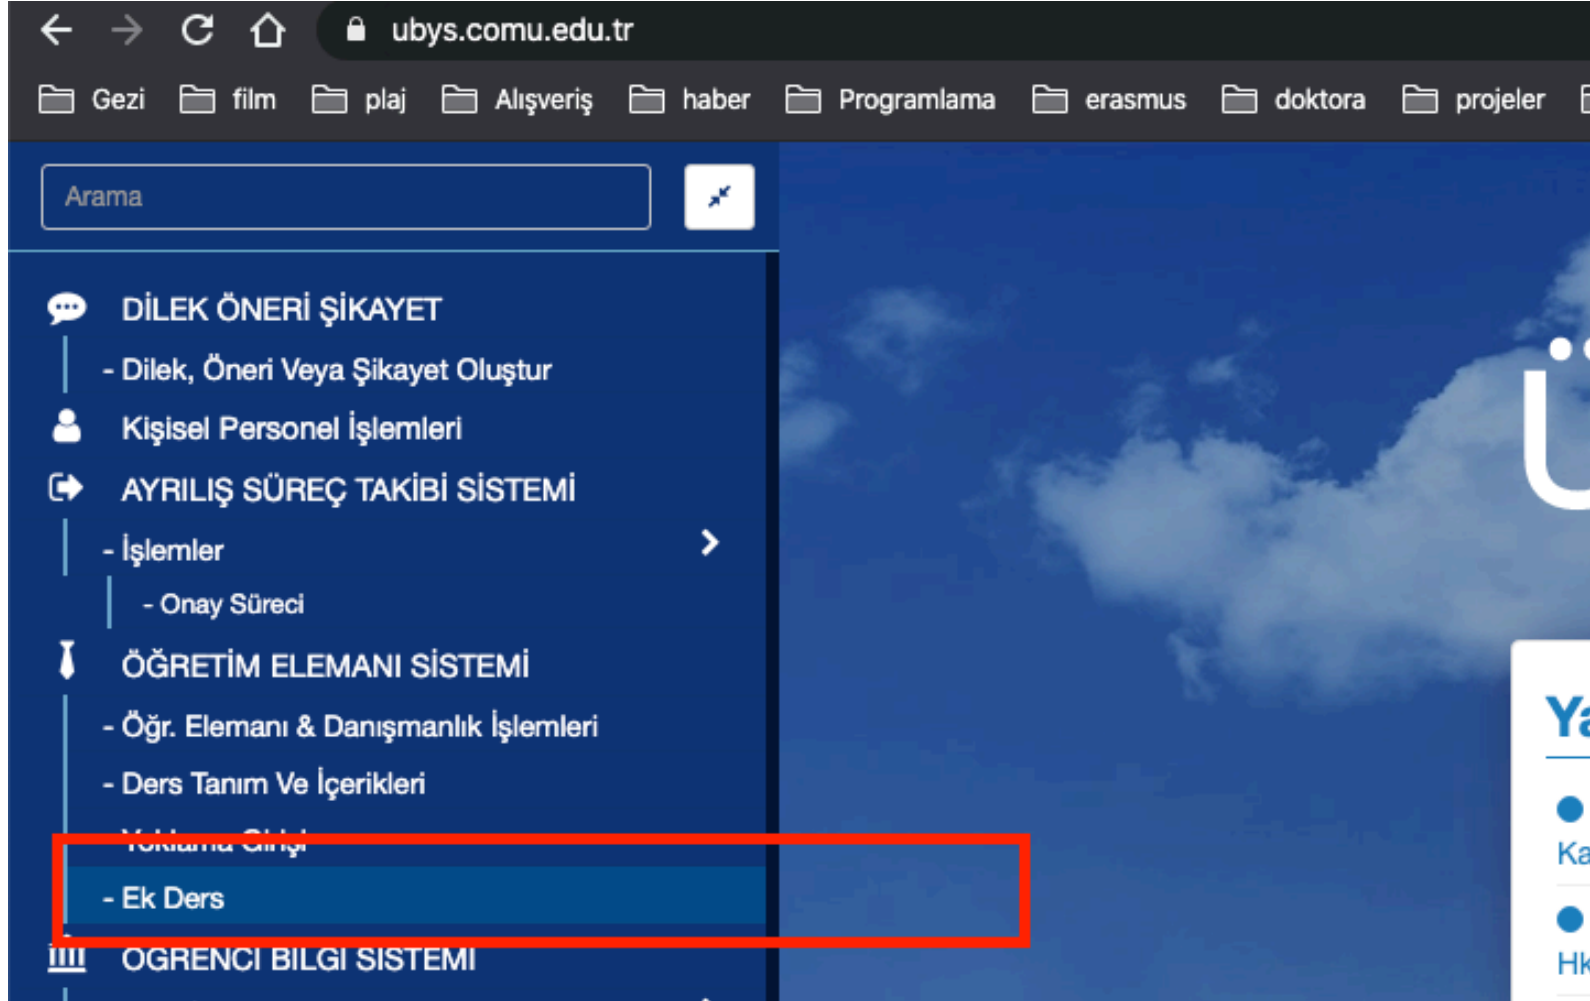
ubys.comu.edu.tr

Gezi film plaj Alışveriş haber Programlama erasmus doktora projeler

Arama

DİLEK ÖNERİ ŞİKAYET
- Dilek, Öneri Veya Şikayet Oluştur
Kişisel Personel İşlemleri
AYRILIŞ SÜREÇ TAKİBİ SİSTEMİ
- İşlemler
- Onay Süreci
ÖĞRETİM ELEMANI SİSTEMİ
- Öğr. Elemanı & Danışmanlık İşlemleri
- Ders Tanım Ve İçerikleri
- Yoklama Girişi
- Ek Ders
ÖĞRENCİ BİLGİ SİSTEMİ

Ü
Ya
Ka
HK